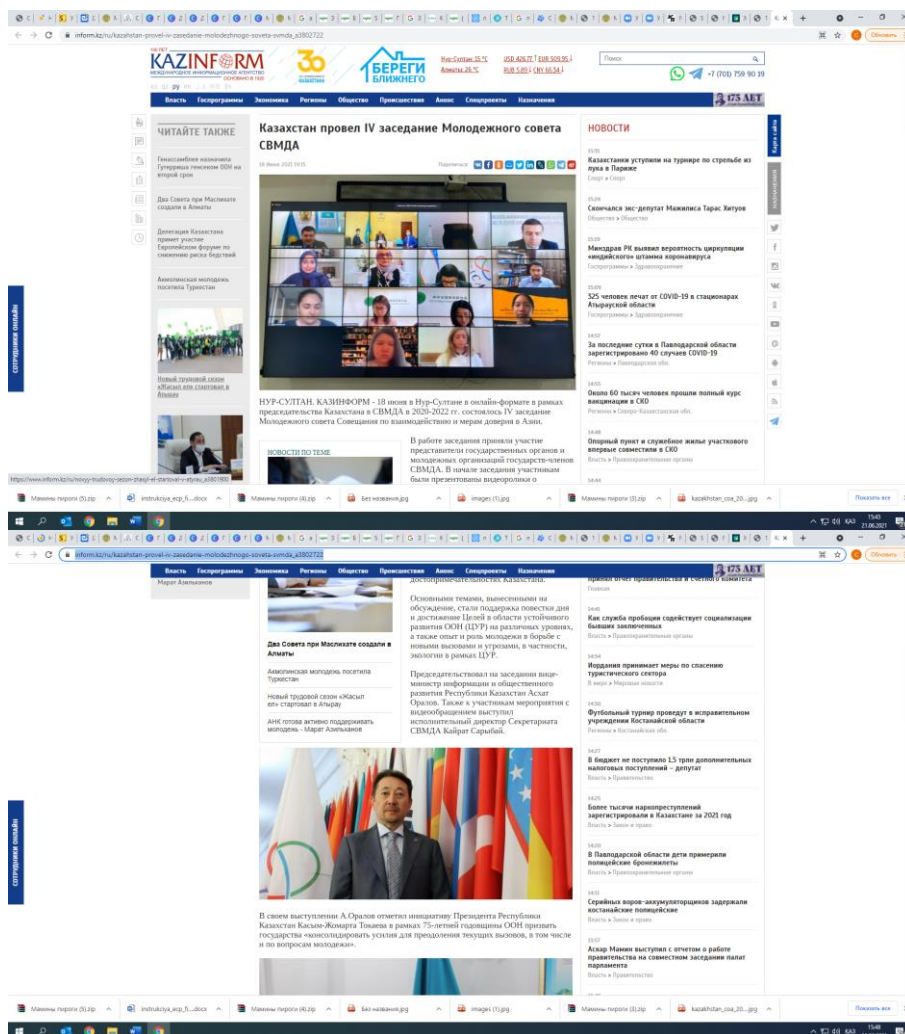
inform.kz/ru/kazahstan-provel-iv-zasedanie-molodezhnogo-soveta-svmda_a3802722

KAZINFORM
МЕЖДУНАРОДНОЕ ИНФОРМАЦИОННОЕ АГЕНТСТВО

БЕРЕГИ БЛИЖНЕГО

Нур-Султан 35 °C
Алматы 26 °C
USD 426.77 EUR 509.95
RUB 5.89 CNY 66.54

Поиск

+7 (700) 759 90 19

Власть Госпрограммы Экономика Регионы Общество Происшествия Анонс Спецпроекты Назначения

175 ЛЕТ

ЧИТАЙТЕ ТАКЖЕ

Генассамблея назначила Гутерриша генсеком ООН на второй срок

Два Совета при Маслихате созданы в Алматы

Делегация Казахстана примет участие Европейском форуме по снижению риска бедствий

Акмолинская молодежь посетила Туркестан

Новый трудовой сезон «Жасыл ел» стартовал в Атырау

Казахстан провел IV заседание Молодежного совета СВМДА

18 Июня 2021 19:35

Подписаться:

НУР-СУЛТАН. КАЗИНФОРМ - 18 июня в Нур-Султане в онлайн-формате в рамках председательства Казахстана в СВМДА в 2020-2022 гг. состоялось IV заседание Молодежного совета Совещания по взаимодействию и мерам доверия в Азии.

НОВОСТИ ПО ТЕМЕ

В работе заседания приняли участие представители государственных органов и молодежных организаций государств-членов СВМДА. В начале заседания участникам были презентованы видеоролики о

НОВОСТИ

Казахстанки уступили на турнире по стрельбе из лука в Париже
Спорт » Спорт

Скончался экс-депутат Мажилиса Тарас Хитуов
Общество » Общество

Минздрав РК выявил вероятность циркуляции «индийского» штамма коронавируса
Госпрограммы » Здравоохранение

525 человек лечат от COVID-19 в стационарах Атырауской области
Госпрограммы » Здравоохранение

За последние сутки в Павлодарской области зарегистрировано 40 случаев COVID-19
Регионы » Павлодарская обл.

Около 60 тысяч человек прошли полный курс вакцинации в СКО
Регионы » Северо-Казахстанская обл.

Опорный пункт и служебное жилье участкового впервые совместили в СКО
Власть » Правоохранительные органы

Карта сайта

СОТРУДНИКИ ОНЛАЙН

Мамины пироги (5).zip
instrukciya_ecp_fi....docx
Мамины пироги (4).zip
Без названия.jpg
images (1).jpg
Мамины пироги (3).zip
kazakhstan_coa_20....jpg
Показать все

15:43
21.06.2021

Марат Азильханов

достопримечательностях Казахстана.

Основными темами, вынесенными на обсуждение, стали поддержка повестки дня и достижение Целей в области устойчивого развития ООН (ЦУР) на различных уровнях, а также опыт и роль молодежи в борьбе с новыми вызовами и угрозами, в частности, экологии в рамках ЦУР.

Председательствовал на заседании вице-министр информации и общественного развития Республики Казахстан Асхат Оралов. Также к участникам мероприятия с видеообращением выступил исполнительный директор Секретариата СВМДА Кайрат Сарыбай.

Два Совета при Маслихате созданы в Алматы

Акмолинская молодежь посетила Туркестан

Новый трудовой сезон «Жасыл ел» стартовал в Атырау

АНК готова активно поддерживать молодежь - Марат Азильханов

В своем выступлении А.Оралов отметил инициативу Президента Республики Казахстан Касым-Жомарта Токаева в рамках 75-летней годовщины ООН призвать государства «консолидировать усилия для преодоления текущих вызовов, в том числе и по вопросам молодежи».

принял отчет правительства и Счетного комитета
Главная

Как служба пробации содействует социализации бывших заключенных
Власть » Правоохранительные органы

Иордания принимает меры по спасению туристического сектора
В мире » Мировые новости

Футбольный турнир проведут в исправительном учреждении Костанайской области
Регионы » Костанайская обл.

В бюджет не поступило 1,5 трлн дополнительных налоговых поступлений – депутат
Власть » Правительство

Более тысячи наркопреступлений зарегистрировали в Казахстане за 2021 год
Власть » Закон и право

В Павлодарской области дети примерили полицейские бронежилеты
Власть » Правоохранительные органы

Серийных воров-аккумуляторщиков задержали костанайские полицейские
Власть » Закон и право

Аскар Мамин выступил с отчетом о работе правительства на совместном заседании палат парламента
Власть » Правительство

15:48
21.06.2021